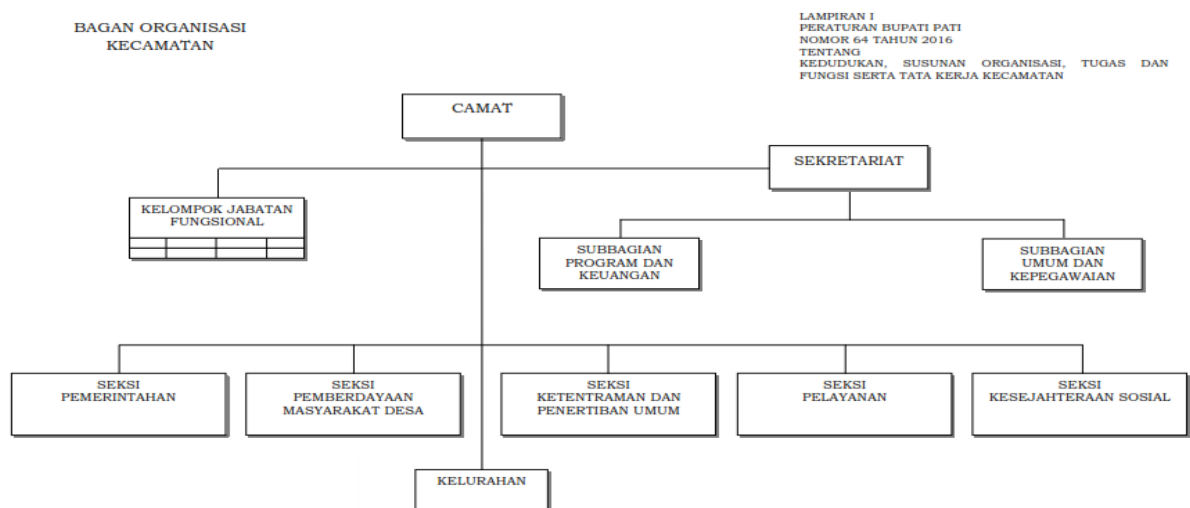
BAGAN ORGANISASI
KECAMATAN

LAMPIRAN I
PERATURAN BUPATI PATI
NOMOR 64 TAHUN 2016
TENTANG
KEDUDUKAN, SUSUNAN ORGANISASI, TUGAS DAN FUNGSI SERTA TATA KERJA KECAMATAN

CAMAT

SEKRETARIAT

KELOMPOK JABATAN FUNGSIONAL

SUBBAGIAN PROGRAM DAN KEUANGAN

SUBBAGIAN UMUM DAN KEPEGAWAIAN

SEKSI PEMERINTAHAN

SEKSI PEMBERDAYAAN MASYARAKAT DESA

SEKSI KETENTRAMAN DAN PENERTIBAN UMUM

SEKSI PELAYANAN

SEKSI KESEJAHTERAAN SOSIAL

KELURAHAN